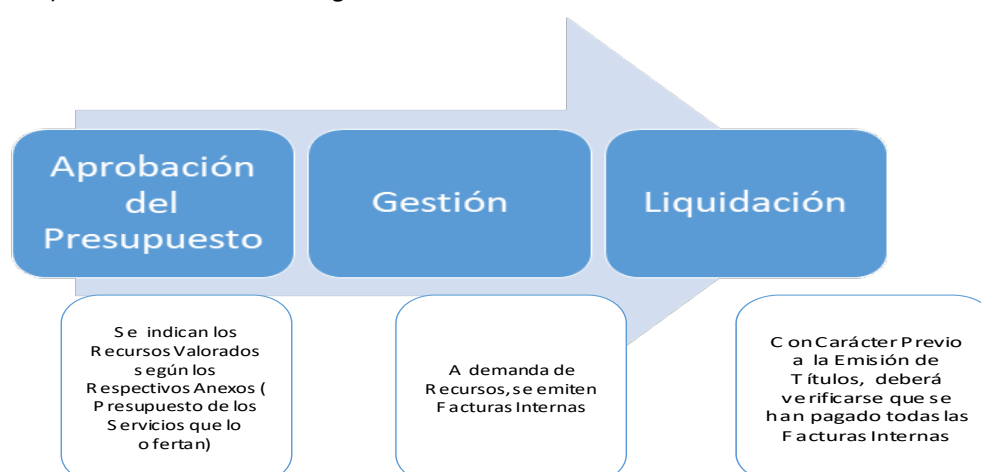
Aprobación del Presupuesto

Gestión

Liquidación

Se indican los Recursos Valorados según los Respectivos Anexos ( Presupuesto de los Servicios que lo ofertan)

A demanda de Recursos, se emiten Facturas Internas

Con Carácter Previo a la Emisión de Títulos, deberá verificarse que se han pagado todas las Facturas Internas